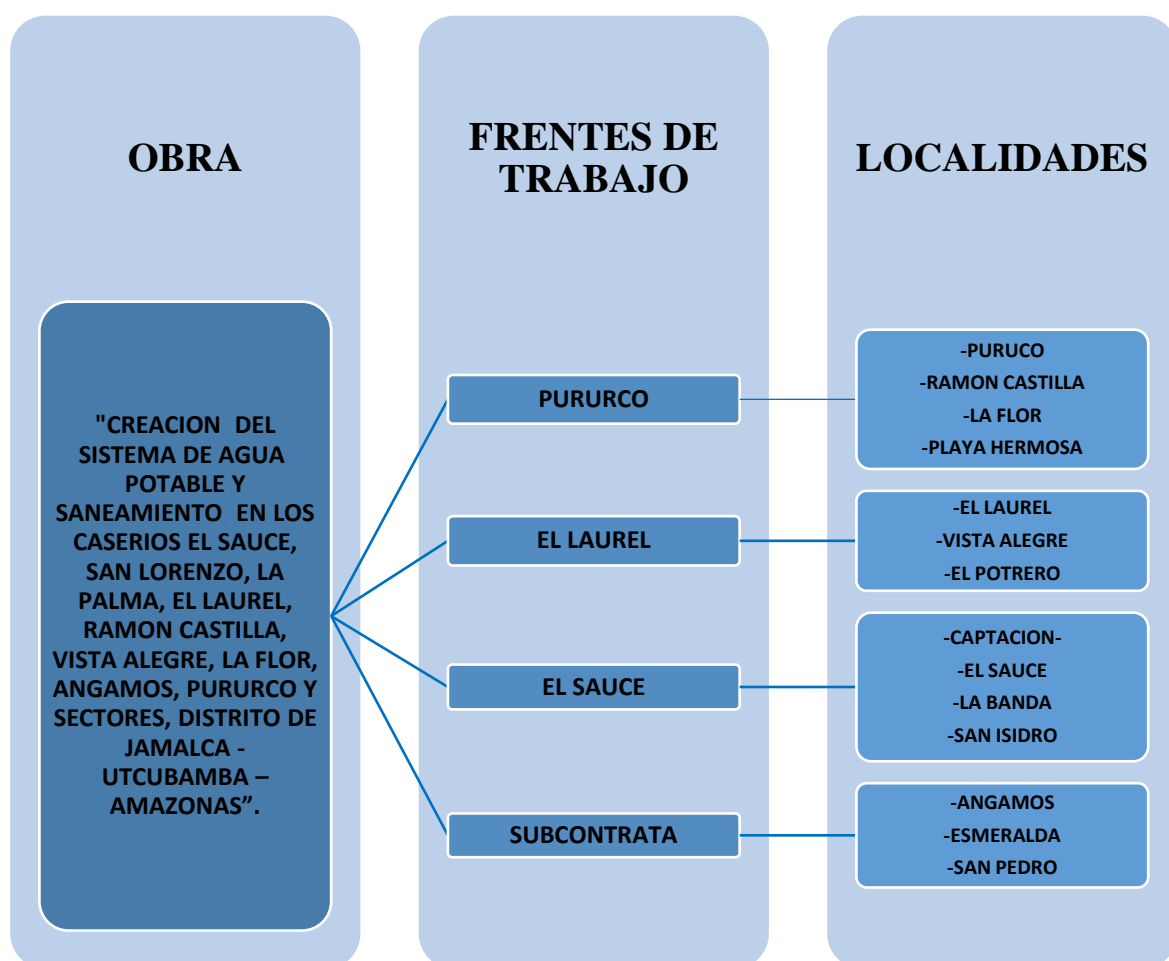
OBRA

FRENTES DE TRABAJO

LOCALIDADES

"CREACION DEL SISTEMA DE AGUA POTABLE Y SANEAMIENTO EN LOS CASERIOS EL SAUCE, SAN LORENZO, LA PALMA, EL LAUREL, RAMON CASTILLA, VISTA ALEGRE, LA FLOR, ANGAMOS, PURURCO Y SECTORES, DISTRITO DE JAMALCA - UTCUBAMBA – AMAZONAS".

PURURCO

-PURUCO
-RAMON CASTILLA
-LA FLOR
-PLAYA HERMOSA

EL LAUREL

-EL LAUREL
-VISTA ALEGRE
-EL POTRERO

EL SAUCE

-CAPTACION-
-EL SAUCE
-LA BANDA
-SAN ISIDRO

SUBCONTRATA

-ANGAMOS
-ESMERALDA
-SAN PEDRO